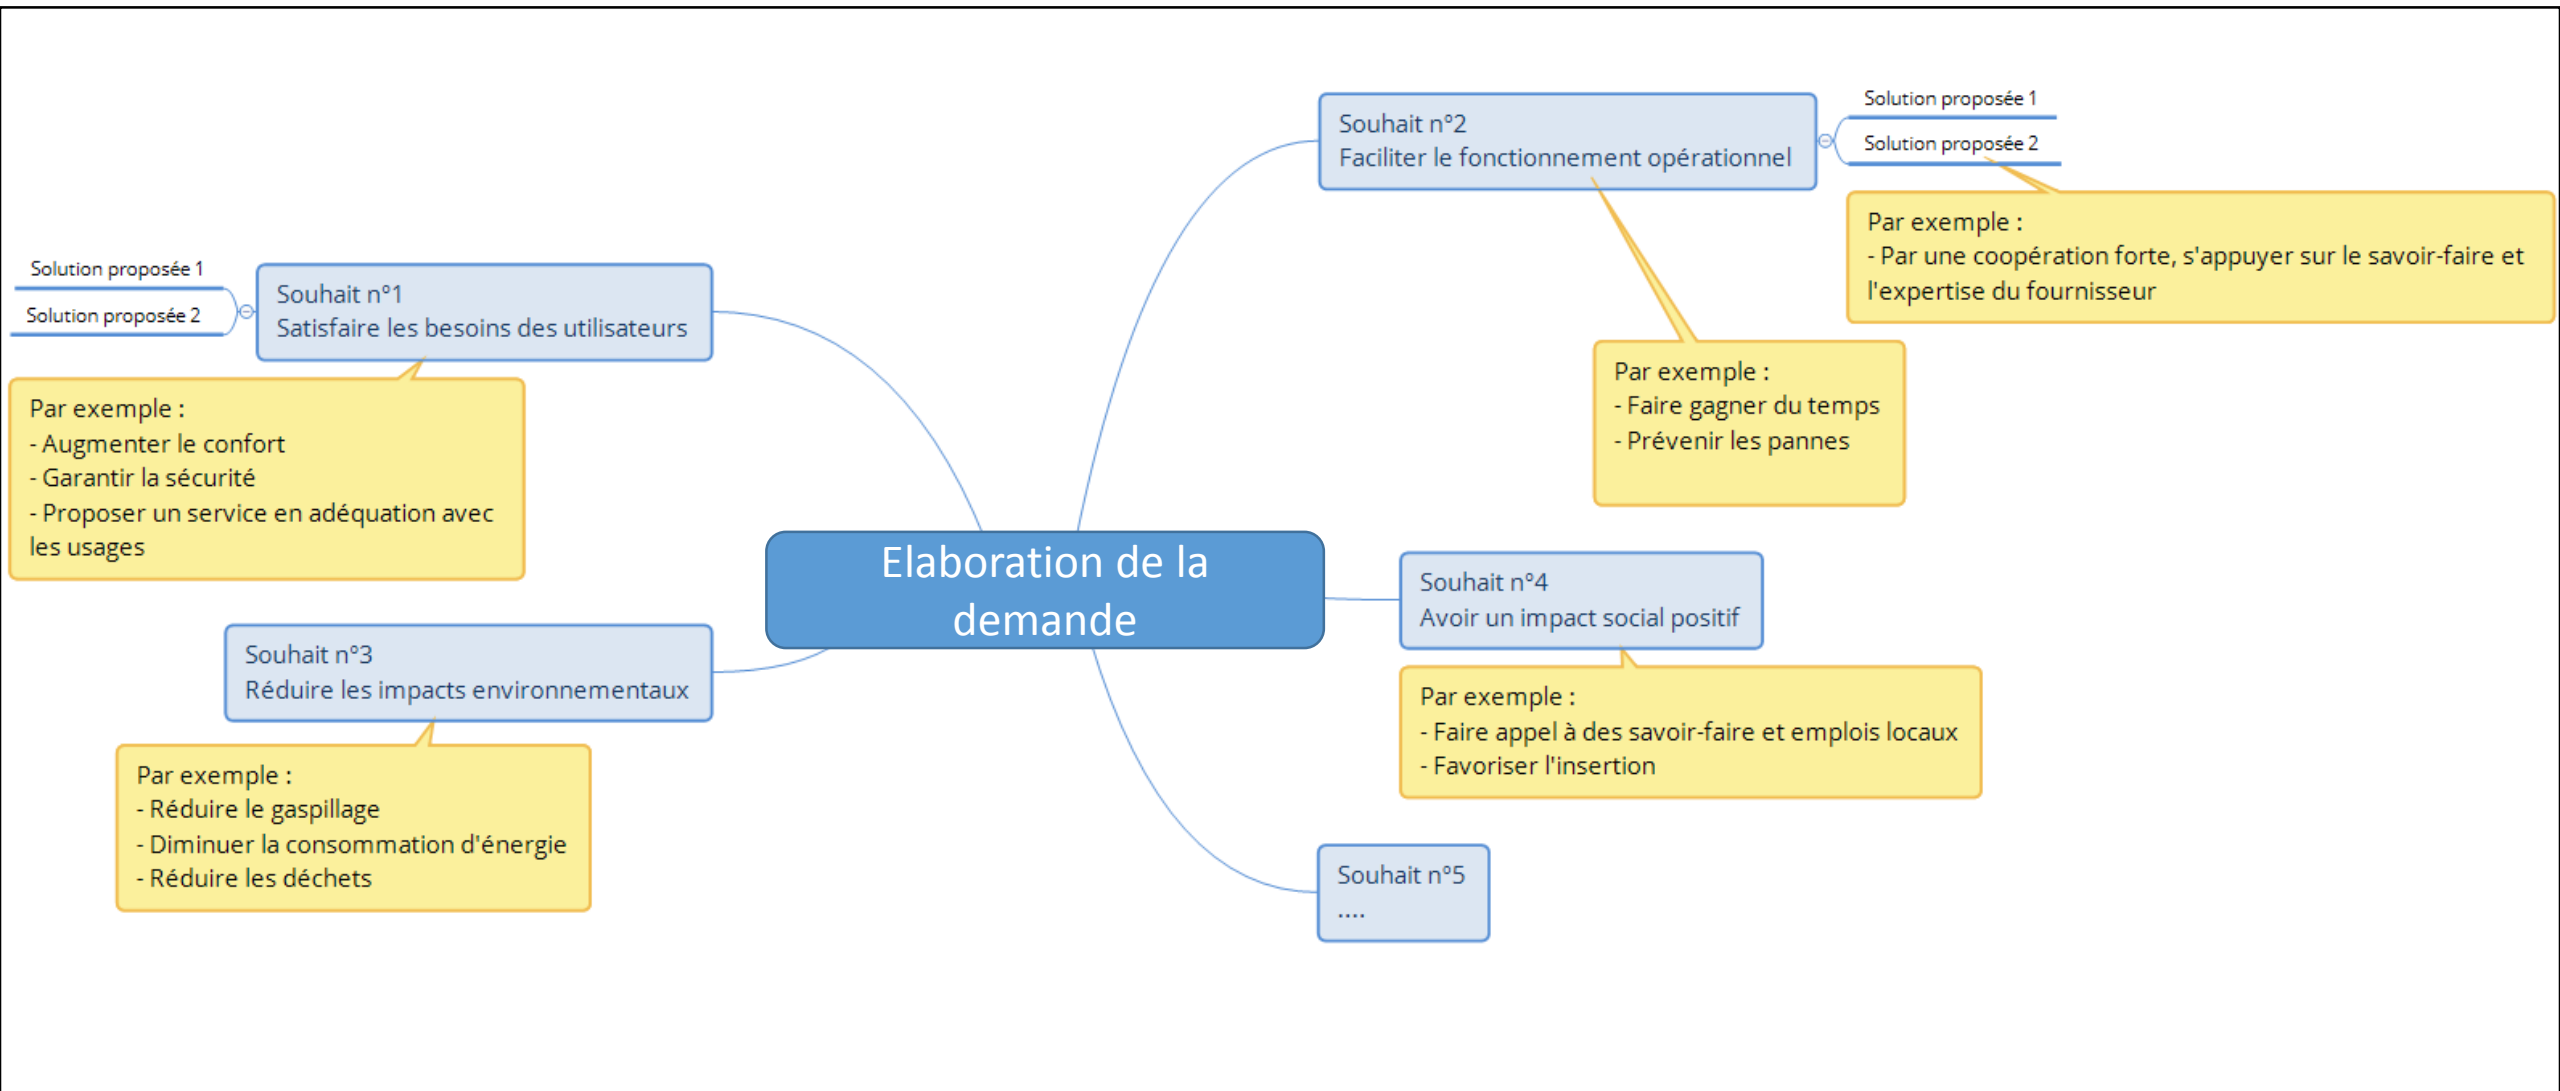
Elaboration de la demande

Souhait n°1
Satisfaire les besoins des utilisateurs

Solution proposée 1
Solution proposée 2

Par exemple :
- Augmenter le confort
- Garantir la sécurité
- Proposer un service en adéquation avec les usages

Souhait n°2
Faciliter le fonctionnement opérationnel

Solution proposée 1
Solution proposée 2

Par exemple :
- Par une coopération forte, s'appuyer sur le savoir-faire et l'expertise du fournisseur

Par exemple :
- Faire gagner du temps
- Prévenir les pannes

Souhait n°3
Réduire les impacts environnementaux

Par exemple :
- Réduire le gaspillage
- Diminuer la consommation d'énergie
- Réduire les déchets

Souhait n°4
Avoir un impact social positif

Par exemple :
- Faire appel à des savoir-faire et emplois locaux
- Favoriser l'insertion

Souhait n°5
....